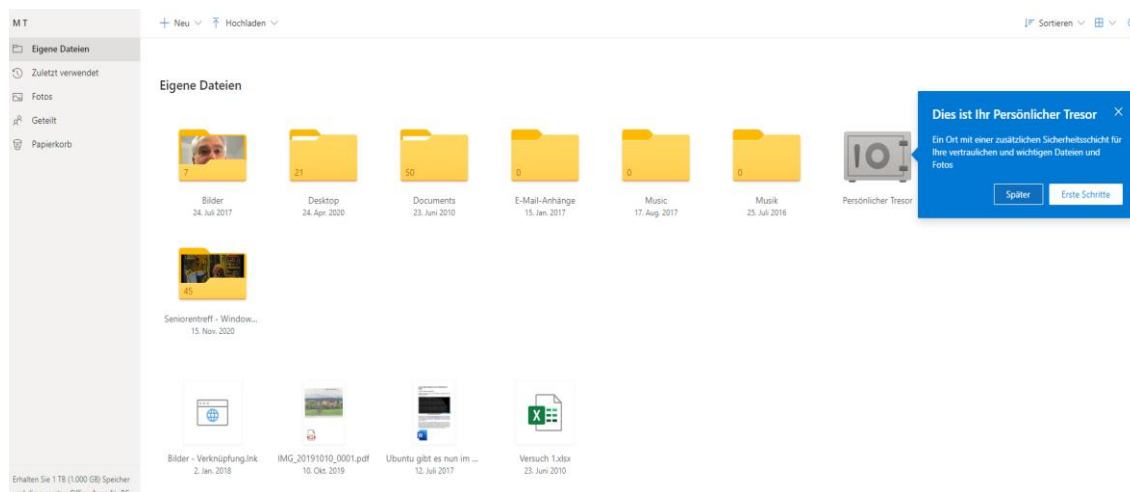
M T

Eigene Dateien
Zuletzt verwendet
Fotos
Geteilt
Papierkorb

Erhalten Sie 1 TB (1.000 GB) Speicher

+ Neu ∨ Hochladen ∨

Sortieren ∨

Eigene Dateien

7
Bilder
24. Juli 2017

21
Desktop
24. Apr. 2020

50
Documents
23. Juni 2010

0
E-Mail-Anhänge
15. Jan. 2017

0
Music
17. Aug. 2017

0
Musik
25. Juli 2016

Persönlicher Tresor

Dies ist Ihr Persönlicher Tresor

Ein Ort mit einer zusätzlichen Sicherheitsschicht für Ihre vertraulichen und wichtigen Dateien und Fotos

Später
Erste Schritte

45
Seniorentreff - Window...
15. Nov. 2020

Bilder - Verknüpfung.lnk
2. Jan. 2018

IMG_20191010_0001.pdf
10. Okt. 2019

Ubuntu gibt es nun im ...
12. Juli 2017

Versuch 1.xlsx
23. Juni 2010